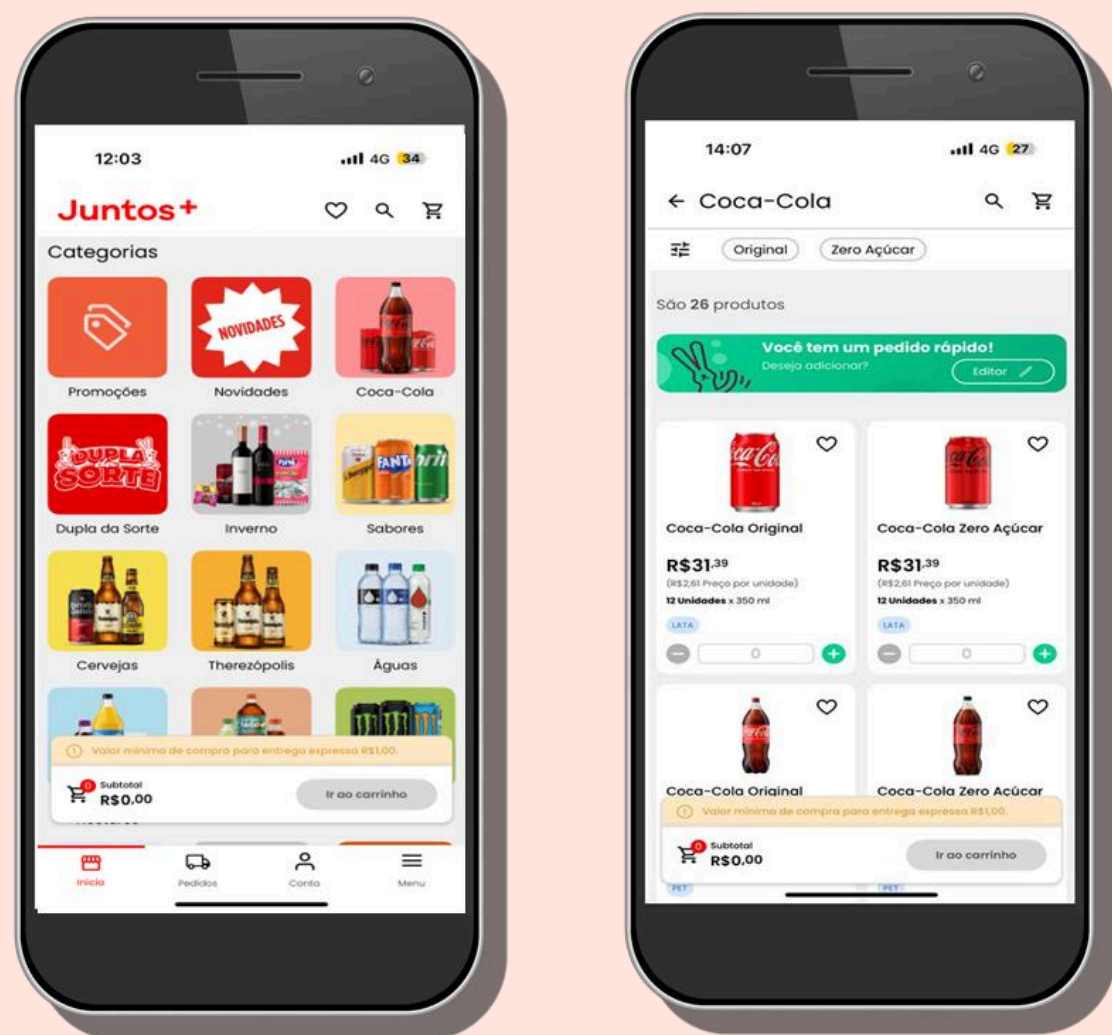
12:03

4G 34

Juntos+

Categorias

NOVIDADES

Promoções

Novidades

Coca-Cola

DUPLA SORTE

Dupla da Sorte

Inverno

Sabores

Cervejas

Therezópolis

Águas

Valor mínimo de compra para entrega expressa R$1,00.

0

Subtotal
R$0,00

Ir ao carrinho

Início

Pedidos

Conta

Menu

14:07

4G 27

← Coca-Cola

Original

Zero Açúcar

São 26 produtos

Você tem um pedido rápido!
Deseja adicionar?

Editar

Coca-Cola Original

R$31,39
(R$2,61 Preço por unidade)
12 Unidades x 350 ml

LATA

0

Coca-Cola Zero Açúcar

R$31,39
(R$2,61 Preço por unidade)
12 Unidades x 350 ml

LATA

0

Coca-Cola Original

Coca-Cola Zero Açúcar

Valor mínimo de compra para entrega expressa R$1,00.

0

Subtotal
R$0,00

Ir ao carrinho

PET

PET